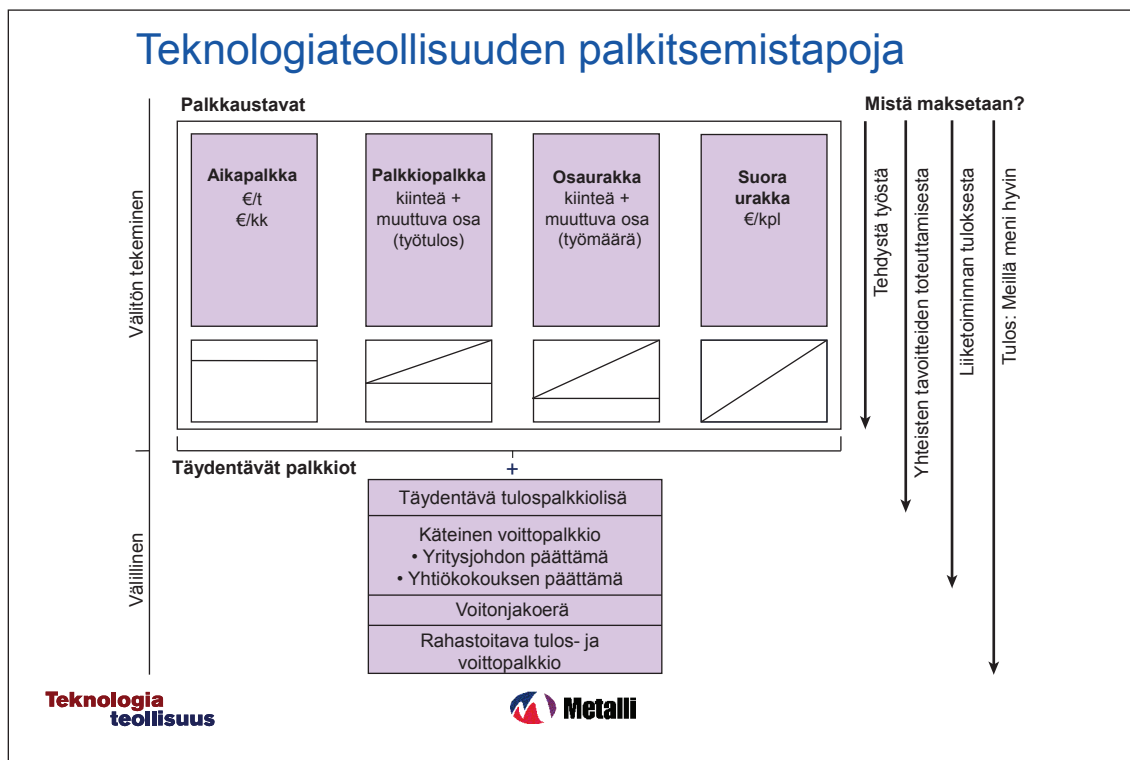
Teknologiateollisuuden palkitsemistapoja

Palkkaustavat

Välitön tekeminen

Aikapalkka
€/t
€/kk

Palkkiopalkka
kiinteä +
muuttuva osa
(työtulos)

Osaurakka
kiinteä +
muuttuva osa
(työmäärä)

Suora
urakka
€/kpl

Mistä maksetaan?

Tehdystä työstä

Yhteisten tavoitteiden toteuttamisesta

Liiketoiminnan tuloksesta

Tulos: Meillä meni hyvin

Täydentävät palkkiot

+

Välillinen

Täydentävä tulospalkkiolisä

Käteinen voittopalkkio
• Yritysjohdon päättämä
• Yhtiökokouksen päättämä

Voitonjakoerä

Rahastoitava tulos- ja voittopalkkio

Teknologia
teollisuus

Metalli